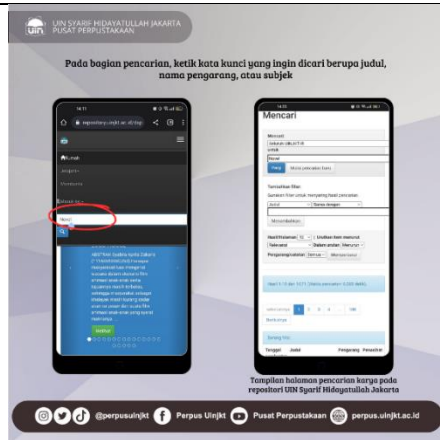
UIN SYARIF HIDAYATULLAH JAKARTA
PUSAT PERPUSTAKAAN

Pada bagian pencarian, ketik kata kunci yang ingin dicari berupa judul, nama pengarang, atau subjek

14.11
repository.uinjkt.ac.id
Beranda
Jelajahi
Mendaftar
Novel

Mencari
Mencari:
Untuk
Novel
Temukan filter:
Judul
Sama dengan
Menambahkan
Hasil Halaman
Urutkan item menurut
Relevansi
Dalam urutan
Menurun
Pengaturan
Diterapkan

Tampilan halaman pencarian karya pada repositori UIN Syarif Hidayatullah Jakarta

@perpusuinjkt Perpus Uinjkt Pusat Perpustakaan perpus.uinjkt.ac.id